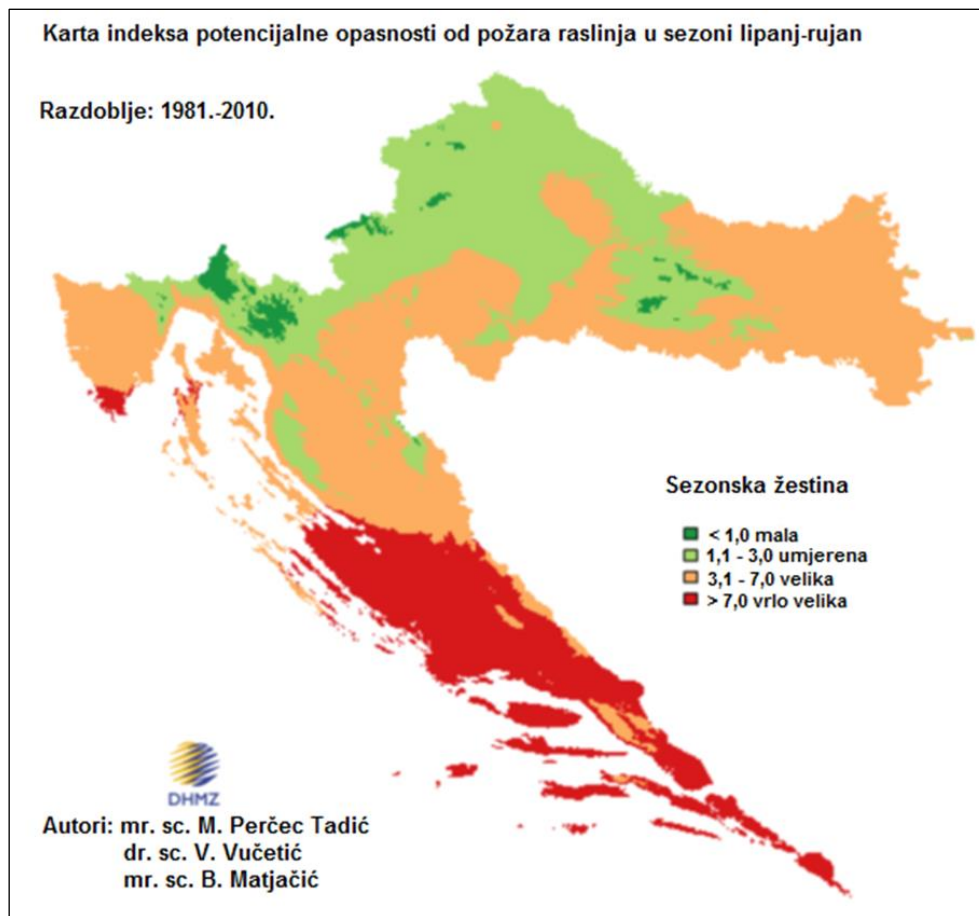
Karta indeksa potencijalne opasnosti od požara raslinja u sezoni lipanj-rujan

Razdoblje: 1981.-2010.

Sezonska žestina

< 1,0 mala
1,1 - 3,0 umjerena
3,1 - 7,0 velika
> 7,0 vrlo velika

DHMZ

Autori: mr. sc. M. Perčec Tadić
dr. sc. V. Vučetić
mr. sc. B. Matjačić